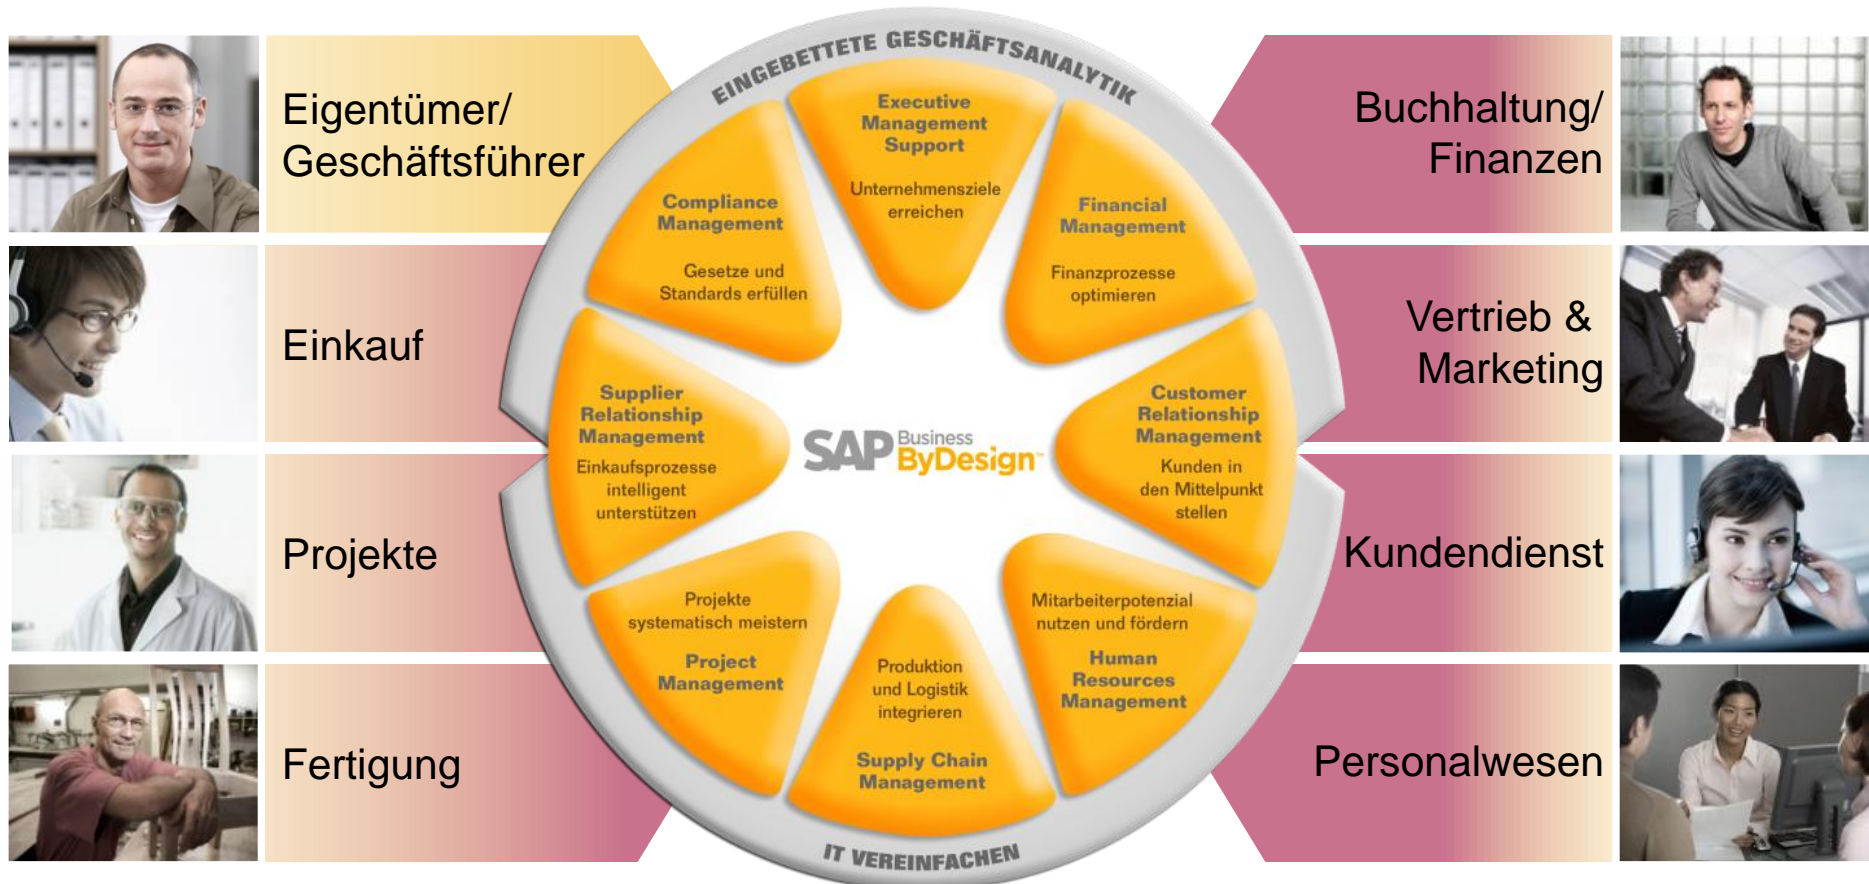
Eigentümer/ Geschäftsführer

Einkauf

Projekte

Fertigung

EINGEBETTETE GESCHÄFTSANALYTIK

Executive Management Support

Unternehmensziele erreichen

Financial Management

Finanzprozesse optimieren

Customer Relationship Management

Kunden in den Mittelpunkt stellen

Mitarbeiterpotenzial nutzen und fördern

Human Resources Management

Produktion und Logistik integrieren

Supply Chain Management

Projekte systematisch meistern

Project Management

Supplier Relationship Management

Einkaufsprozesse intelligent unterstützen

Compliance Management

Gesetze und Standards erfüllen

SAP Business ByDesign

IT VEREINFACHEN

Buchhaltung/ Finanzen

Vertrieb & Marketing

Kundendienst

Personalwesen